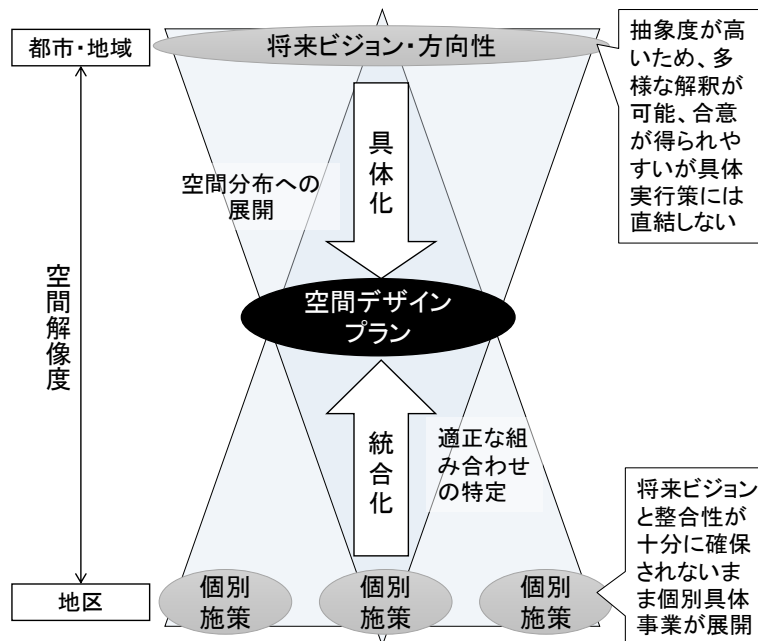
都市・地域

将来ビジョン・方向性

抽象度が高いため、多様な解釈が可能、合意が得られやすいが具体実行策には直結しない

具体化

空間分布への展開

空間解像度

空間デザインプラン

統合化

適正な組み合わせの特定

将来ビジョンと整合性が十分に確保されないまま個別具体事業が展開

地区

個別施策

個別施策

個別施策